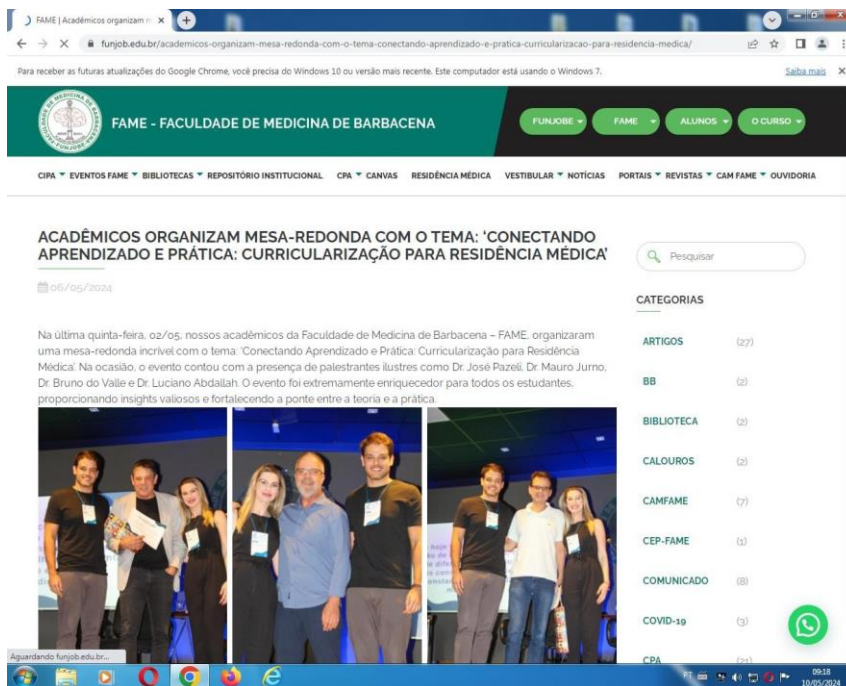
FAME | Acadêmicos organizam m ×

funjob.edu.br/academicos-organizam-mesa-redonda-com-o-tema-conectando-aprendizado-e-pratica-curricularizacao-para-residencia-medica/

Para receber as futuras atualizações do Google Chrome, você precisa do Windows 10 ou versão mais recente. Este computador está usando o Windows 7. Saiba mais ×

FAME - FACULDADE DE MEDICINA DE BARBACENA

FUNJOBE FAME ALUNOS O CURSO

CIPA EVENTOS FAME BIBLIOTECAS REPOSITÓRIO INSTITUCIONAL CPA CANVAS RESIDÊNCIA MÉDICA VESTIBULAR NOTÍCIAS PORTAIS REVISTAS CAM FAME OUVIDORIA

ACADÊMICOS ORGANIZAM MESA-REDONDA COM O TEMA: 'CONECTANDO APRENDIZADO E PRÁTICA: CURRICULARIZAÇÃO PARA RESIDÊNCIA MÉDICA'

06/05/2024

Na última quinta-feira, 02/05, nossos acadêmicos da Faculdade de Medicina de Barbacena – FAME, organizaram uma mesa-redonda incrível com o tema: 'Conectando Aprendizado e Prática: Curricularização para Residência Médica'. Na ocasião, o evento contou com a presença de palestrantes ilustres como Dr. José Pazeli, Dr. Mauro Jurno, Dr. Bruno do Valle e Dr. Luciano Abdallah. O evento foi extremamente enriquecedor para todos os estudantes, proporcionando insights valiosos e fortalecendo a ponte entre a teoria e a prática.

Pesquisar

CATEGORIAS

ARTIGOS (27)
BB (2)
BIBLIOTECA (2)
CALOUROS (2)
CAMFAME (7)
CEP-FAME (1)
COMUNICADO (8)
COVID-19 (3)
CPA (21)

Aguardando funjob.edu.br...

09:18
10/05/2024